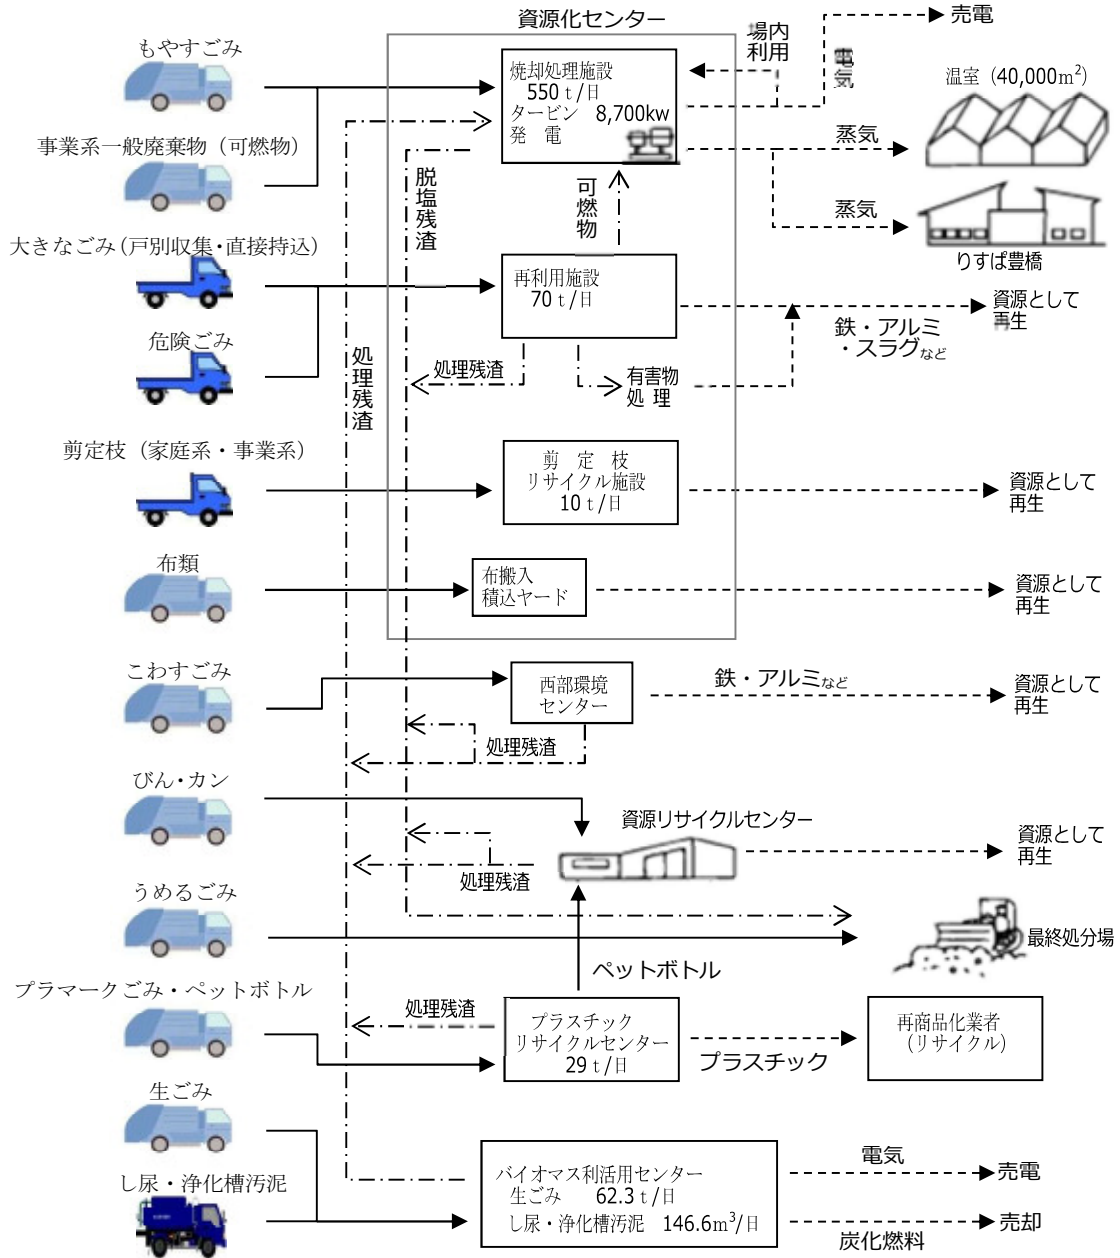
資源化センター

もやすごみ

事業系一般廃棄物（可燃物）

大きなごみ(戸別収集・直接持込)

危険ごみ

剪定枝（家庭系・事業系）

布類

こわすごみ

びん・カン

うめるごみ

プラマークごみ・ペットボトル

生ごみ

し尿・浄化槽汚泥

焼却処理施設
550 t/日
タービン　8,700kw
発　電

場内利用

電気

売電

温室（40,000m$^2$）

蒸気

蒸気

りすぱ豊橋

脱塩残渣

可燃物

処理残渣

再利用施設
70 t/日

資源として再生

鉄・アルミ・スラグなど

処理残渣

有害物処理

剪定枝リサイクル施設
10 t/日

資源として再生

布搬入積込ヤード

資源として再生

西部環境センター

鉄・アルミなど

資源として再生

処理残渣

資源リサイクルセンター

資源として再生

処理残渣

最終処分場

ペットボトル

処理残渣

プラスチックリサイクルセンター
29 t/日

プラスチック

再商品化業者
（リサイクル）

バイオマス利活用センター
生ごみ　62.3 t/日
し尿・浄化槽汚泥　146.6m$^3$/日

電気

売電

売却

炭化燃料